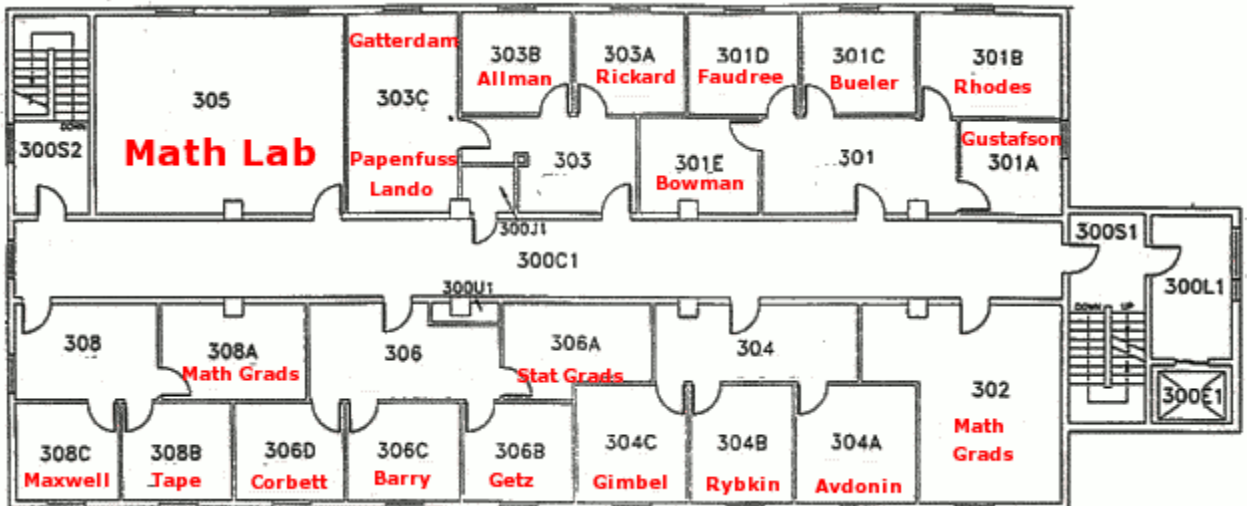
300S2
DOWN
305
Math Lab
Gatterdam
303C
Papenfuss
Lando
303B
Allman
303A
Rickard
303
300J1
301D
Faudree
301E
Bowman
301C
Bueler
301
301B
Rhodes
Gustafson
301A
300C1
300S1
300L1
DOWN UP
300E1
300U1
308
308A
Math Grads
306
306A
Stat Grads
304
302
Math Grads
308C
Maxwell
308B
Tape
306D
Corbett
306C
Barry
306B
Getz
304C
Gimbel
304B
Rybkin
304A
Avdonin